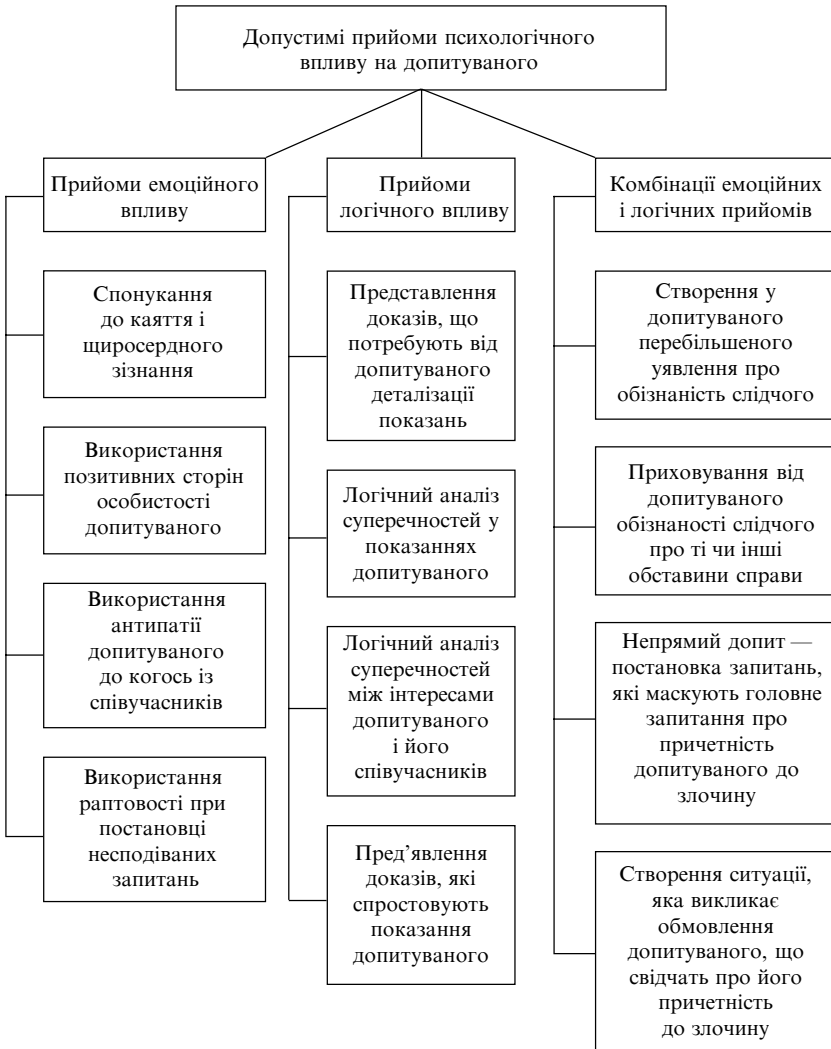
Допустимі прийоми психологічного впливу на допитуваного

Прийоми емоційного впливу

Спонукання до каяття і щиросердного зізнання

Використання позитивних сторін особистості допитуваного

Використання антипатії допитуваного до когось із співучасників

Використання раптовості при постановці несподіваних запитань

Прийоми логічного впливу

Представлення доказів, що потребують від допитуваного деталізації показань

Логічний аналіз суперечностей у показаннях допитуваного

Логічний аналіз суперечностей між інтересами допитуваного і його співучасників

Пред'явлення доказів, які спростовують показання допитуваного

Комбінації емоційних і логічних прийомів

Створення у допитуваного перебільшеного уявлення про обізнаність слідчого

Приховування від допитуваного обізнаності слідчого про ті чи інші обставини справи

Непрямий допит — постановка запитань, які маскують головне запитання про причетність допитуваного до злочину

Створення ситуації, яка викликає обмовлення допитуваного, що свідчать про його причетність до злочину